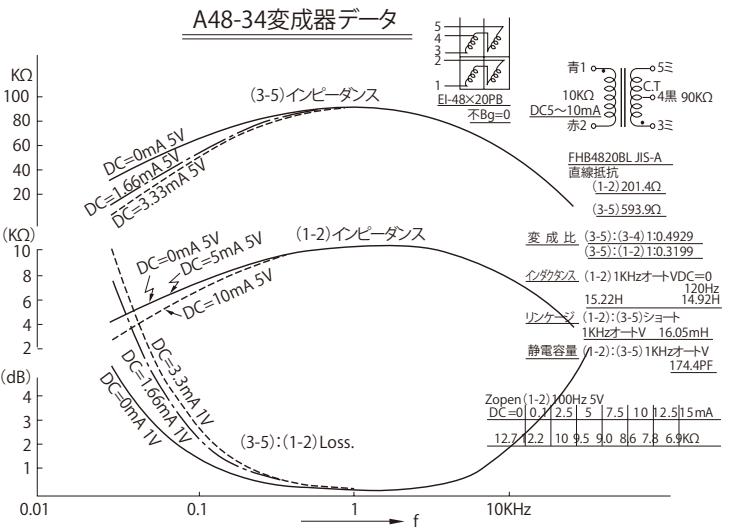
A48-34変成器データ

5
4
3
2
1
EI-48×20PB
不Bg=0

青1
10KΩ
DC5～10mA
赤2
5ミ
C.T
4黒 90KΩ
3ミ

KΩ
100
80
60
40
20

(3-5)インピーダンス
DC=0mA 5V
DC=1.66mA 5V
DC=3.33mA 5V

FHB4820BL JIS-A
直線抵抗
(1-2) 201.4Ω
(3-5) 593.9Ω

(KΩ)
10
8
6
4
2

(1-2)インピーダンス
DC=0mA 5V
DC=5mA 5V
DC=10mA 5V

変成比 (3-5):(3-4) 1:0.4929
(3-5):(1-2) 1:0.3199

インダクタンス (1-2) 1KHzオートVDC=0
120Hz
15.22H 14.92H

リンケージ (1-2):(3-5)ショート
1KHzオートV 16.05mH

静電容量 (1-2):(3-5) 1KHzオートV
174.4PF

(dB)
4
3
2
1

DC=3.3mA 1V
DC=1.66mA 1V
DC=0mA 1V

(3-5):(1-2) Loss.

Zopen (1-2) 100Hz 5V

| DC=0 | 0.1 | 2.5 | 5 | 7.5 | 10 | 12.5 | 15mA |
|---|---|---|---|---|---|---|---|
| 12.7 | 12.2 | 10 | 9.5 | 9.0 | 8.6 | 7.8 | 6.9KΩ |

0.01
0.1
1
10KHz
f